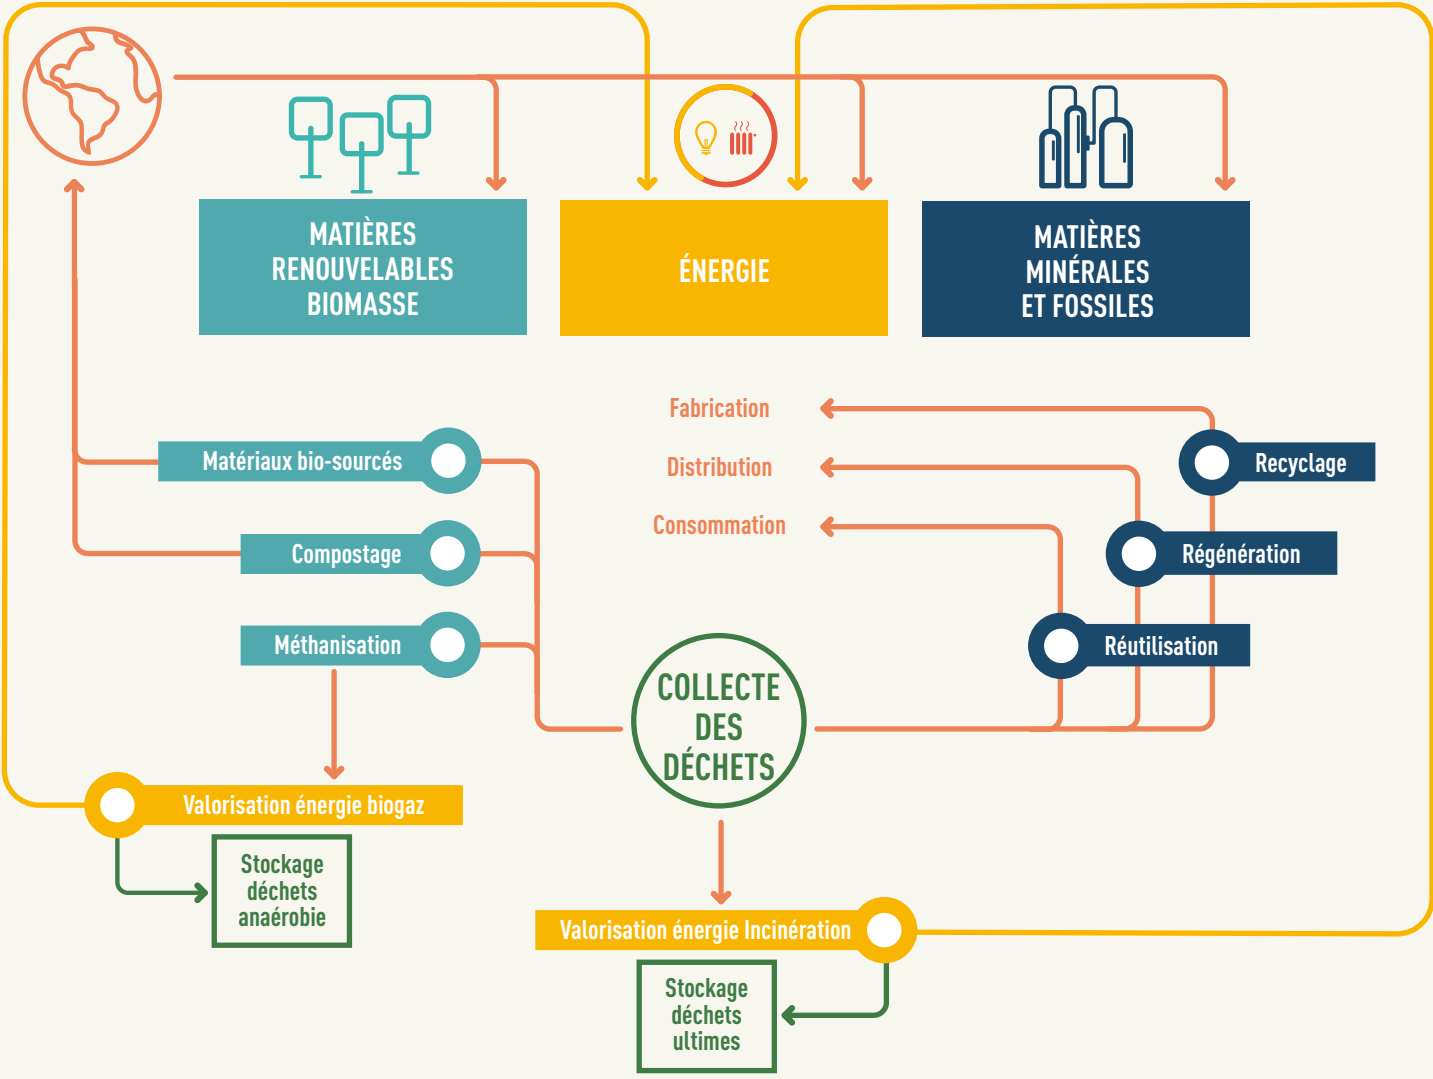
MATIÈRES RENOUVELABLES BIOMASSE

ÉNERGIE

MATIÈRES MINÉRALES ET FOSSILES

Fabrication

Distribution

Consommation

Matériaux bio-sourcés

Compostage

Méthanisation

Recyclage

Régénération

Réutilisation

COLLECTE DES DÉCHETS

Valorisation énergie biogaz

Stockage déchets anaérobie

Valorisation énergie Incinération

Stockage déchets ultimes